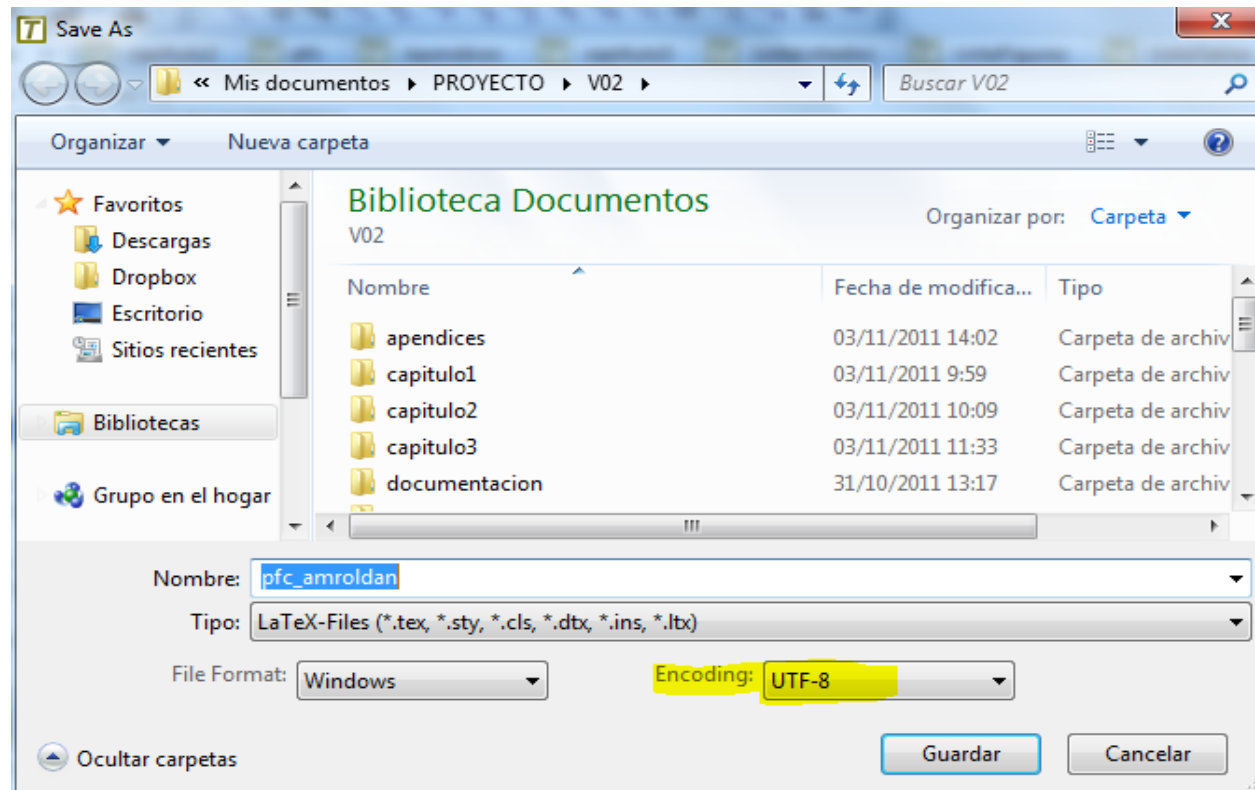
Save As

« Mis documentos ▸ PROYECTO ▸ V02 ▸

Buscar V02

Organizar ▾ Nueva carpeta

Favoritos
Descargas
Dropbox
Escritorio
Sitios recientes

Bibliotecas

Grupo en el hogar

Biblioteca Documentos
V02

Organizar por: Carpeta ▾

| Nombre | Fecha de modifica... | Tipo |
|---|---|---|
| apendices | 03/11/2011 14:02 | Carpeta de archiv |
| capitulo1 | 03/11/2011 9:59 | Carpeta de archiv |
| capitulo2 | 03/11/2011 10:09 | Carpeta de archiv |
| capitulo3 | 03/11/2011 11:33 | Carpeta de archiv |
| documentacion | 31/10/2011 13:17 | Carpeta de archiv |

Nombre: pfc_amroldan

Tipo: LaTeX-Files (*.tex, *.sty, *.cls, *.dtx, *.ins, *.ltx)

File Format: Windows

Encoding: UTF-8

Ocultar carpetas

Guardar

Cancelar